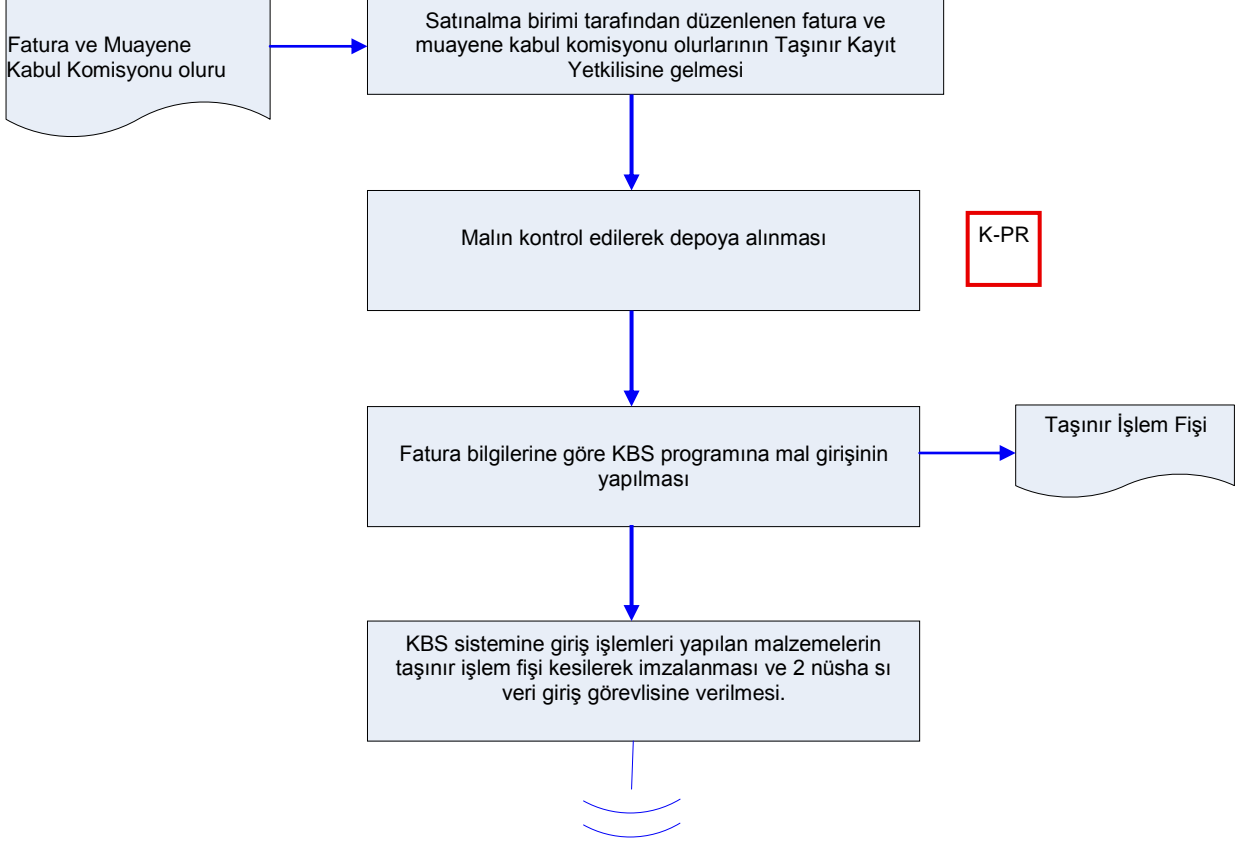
Fatura ve Muayene Kabul Komisyonu oluru

Satınalma birimi tarafından düzenlenen fatura ve muayene kabul komisyonu olurlarının Taşınır Kayıt Yetkilisine gelmesi

Malın kontrol edilerek depoya alınması

K-PR

Fatura bilgilerine göre KBS programına mal girişinin yapılması

Taşınır İşlem Fişi

KBS sistemine giriş işlemleri yapılan malzemelerin taşınır işlem fişi kesilerek imzalanması ve 2 nüsha sı veri giriş görevlisine verilmesi.